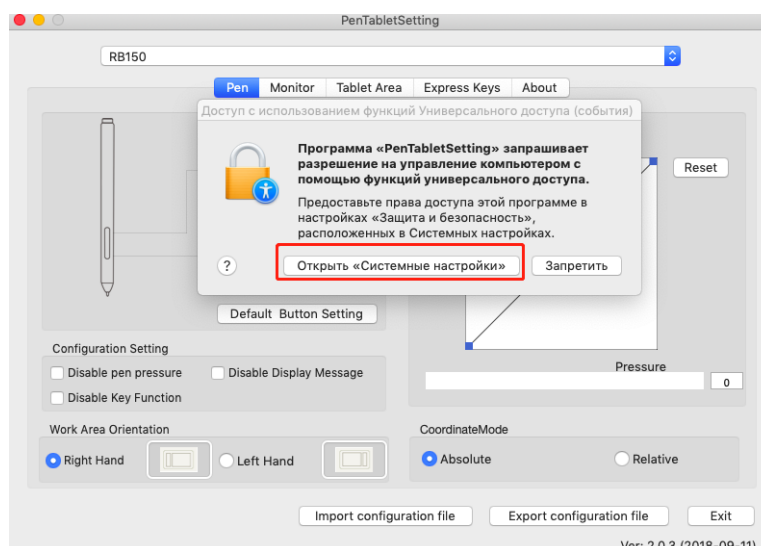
PenTabletSetting

RB150

Pen | Monitor | Tablet Area | Express Keys | About

Доступ с использованием функций Универсального доступа (события)

Программа «PenTabletSetting» запрашивает разрешение на управление компьютером с помощью функций универсального доступа.

Предоставьте права доступа этой программе в настройках «Защита и безопасность», расположенных в Системных настройках.

?

Открыть «Системные настройки»

Запретить

Reset

Default Button Setting

Configuration Setting

Disable pen pressure

Disable Display Message

Disable Key Function

Pressure

0

Work Area Orientation

Right Hand

Left Hand

CoordinateMode

Absolute

Relative

Import configuration file

Export configuration file

Exit

Ver: 2.0.3 (2018-09-11)